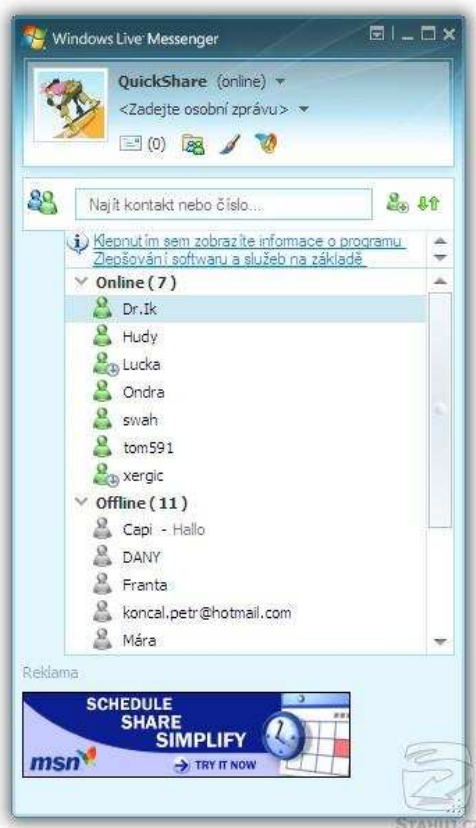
Windows Live Messenger

QuickShare (online)
<Zadejte osobní zprávu>
(0)

Najít kontakt nebo číslo...

Klepnutím sem zobrazíte informace o programu Zlepšování softwaru a služeb na základě

Online ( 7 )
Dr.Ik
Hudy
Lucka
Ondra
swah
tom591
xergic

Offline ( 11 )
Capi - Hallo
DANY
Franta
koncal.petr@hotmail.com
Mára

Reklama

SCHEDULE
SHARE
SIMPLIFY
msn
TRY IT NOW